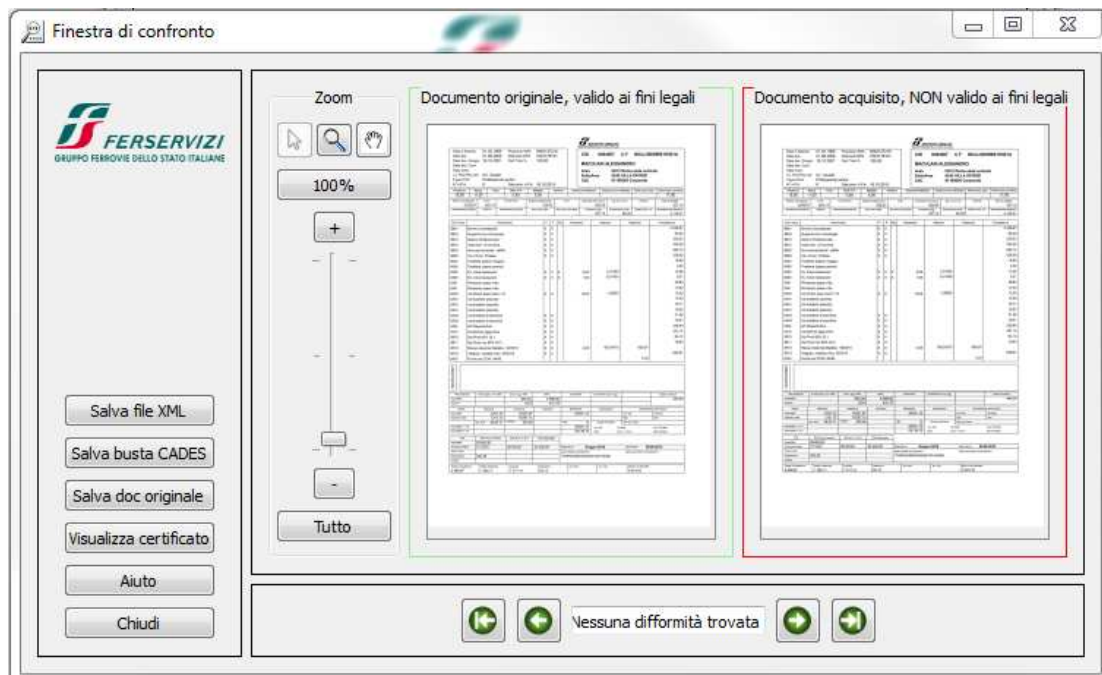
Finestra di confronto

FERSERVIZI
GRUPPO FERROVIE DELLO STATO ITALIANE

Salva file XML
Salva busta CADES
Salva doc originale
Visualizza certificato
Aiuto
Chiudi

Zoom
100%
+
-
Tutto

Documento originale, valido ai fini legali

Documento acquisito, NON valido ai fini legali

Nessuna difformità trovata